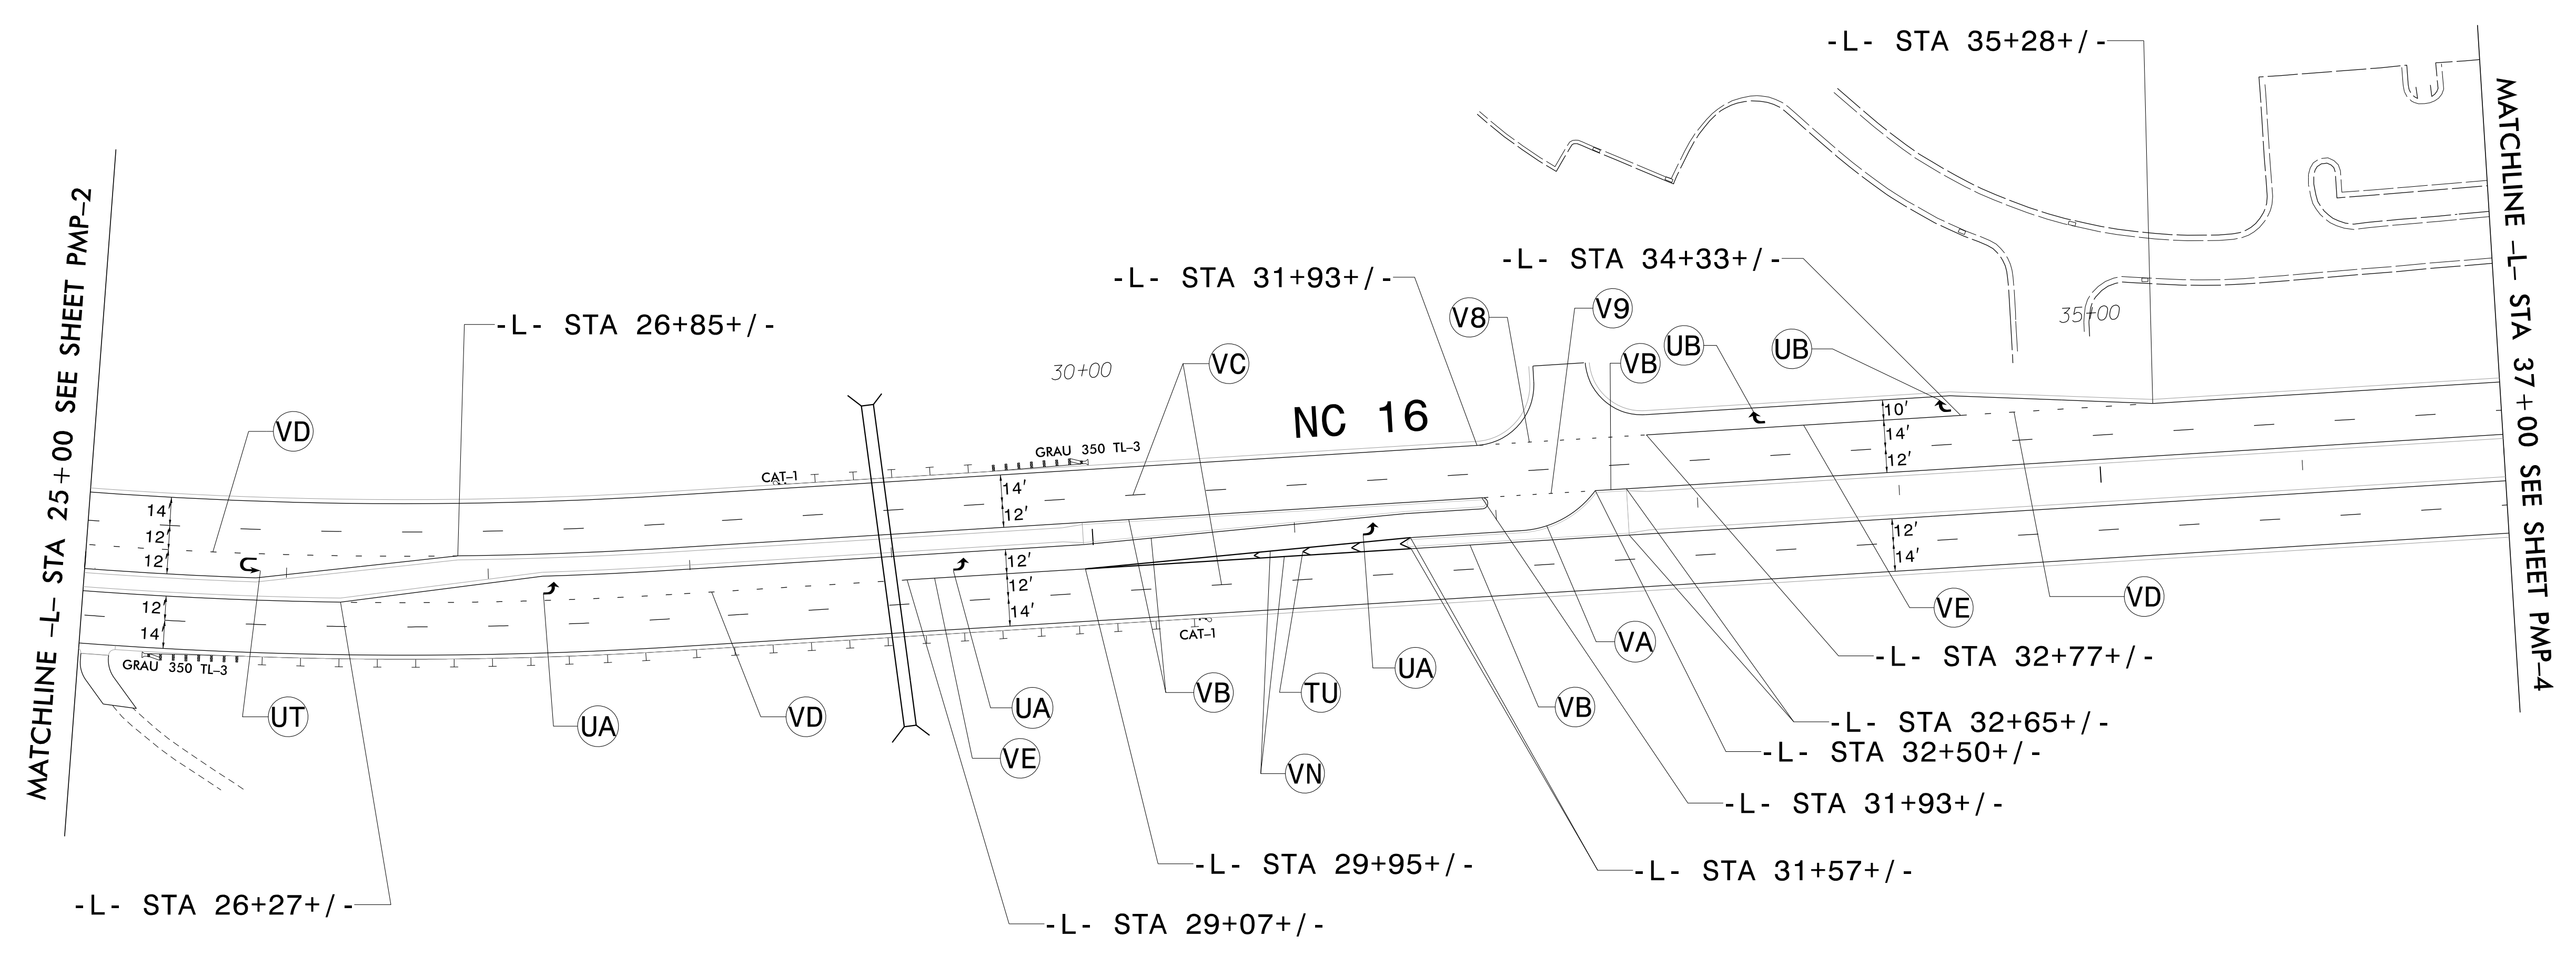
MATCHLINE -L- STA 25+00 SEE SHEET PMP-2

-L- STA 35+28+/-

MATCHLINE -L- STA 37+00 SEE SHEET PMP-4

-L- STA 34+33+/-

-L- STA 31+93+/-

35+00

-L- STA 26+85+/-

V8

V9

UB

UB

VB

VC

30+00

NC 16

VD

GRAU 350 TL-3

CAT-1

10'

14'

12'

14'

12'

14

12

12

12'

14'

12'

12'

14'

12

14

GRAU 350 TL-3

CAT-1

VE

VD

VA

-L- STA 32+77+/-

UT

UA

VD

UA

VB

TU

UA

VB

-L- STA 32+65+/-

-L- STA 32+50+/-

VE

VN

-L- STA 31+93+/-

-L- STA 29+95+/-

-L- STA 31+57+/-

-L- STA 26+27+/-

-L- STA 29+07+/-